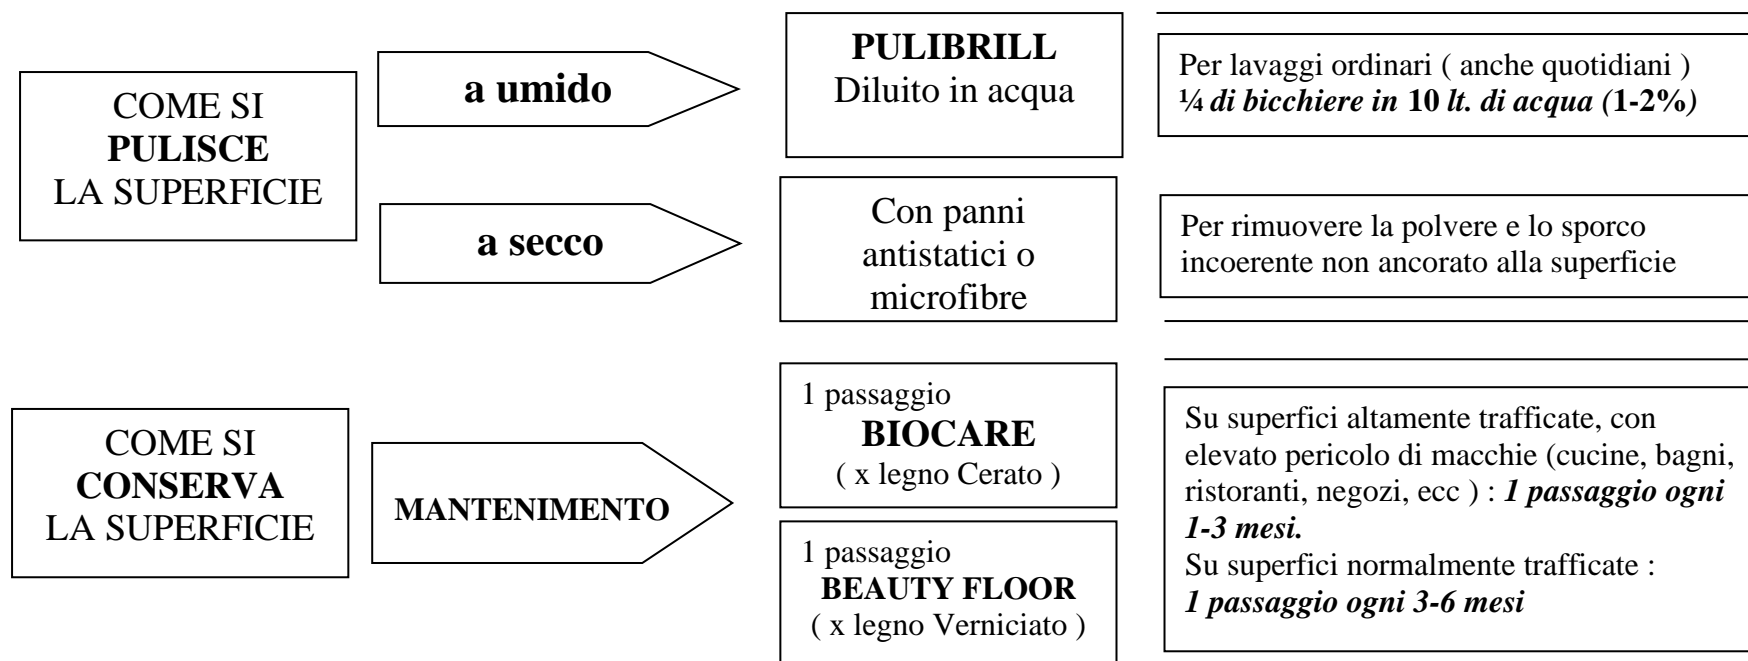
COME SI **PULISCE** LA SUPERFICIE

a umido

**PULIBRILL**
Diluito in acqua

Per lavaggi ordinari ( anche quotidiani )
***¼ di bicchiere in 10 lt. di acqua (1-2%)***

a secco

Con panni antistatici o microfibre

Per rimuovere la polvere e lo sporco incoerente non ancorato alla superficie

COME SI **CONSERVA** LA SUPERFICIE

MANTENIMENTO

1 passaggio
**BIOCARE**
( x legno Cerato )

1 passaggio
**BEAUTY FLOOR**
( x legno Verniciato )

Su superfici altamente trafficate, con elevato pericolo di macchie (cucine, bagni, ristoranti, negozi, ecc ) : ***1 passaggio ogni 1-3 mesi.***
Su superfici normalmente trafficate :
***1 passaggio ogni 3-6 mesi***